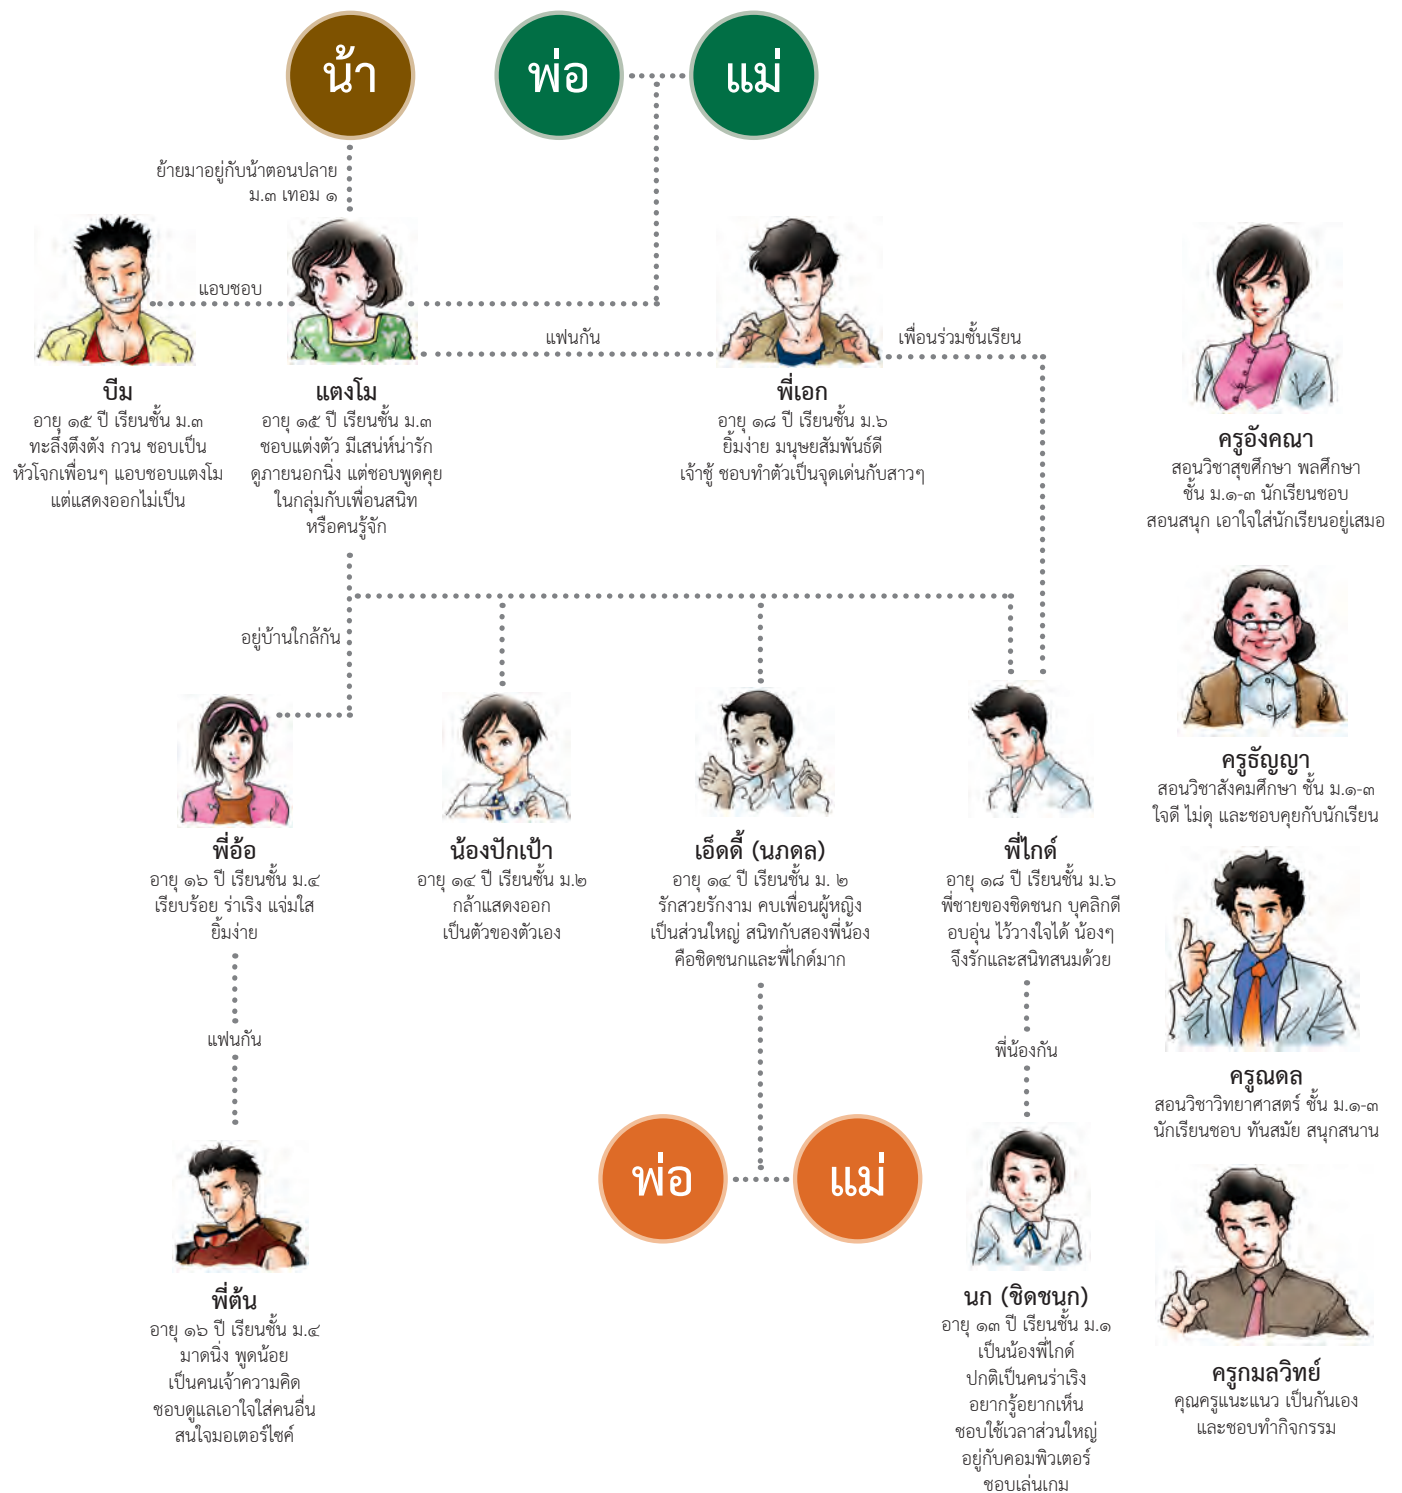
น้า

พ่อ

แม่

ย้ายมาอยู่กับน้าตอนปลาย ม.๓ เทอม ๑

แอบชอบ

แฟนกัน

เพื่อนร่วมชั้นเรียน

บีม
อายุ ๑๕ ปี เรียนชั้น ม.๓ ทะลึ่งตึงตัง กวน ชอบเป็นหัวโจกเพื่อนๆ แอบชอบแตงโม แต่แสดงออกไม่เป็น

แตงโม
อายุ ๑๕ ปี เรียนชั้น ม.๓ ชอบแต่งตัว มีเสน่ห์น่ารัก ดูภายนอกนิ่ง แต่ชอบพูดคุยในกลุ่มกับเพื่อนสนิทหรือคนรู้จัก

พี่เอก
อายุ ๑๘ ปี เรียนชั้น ม.๖ ยิ้มง่าย มนุษยสัมพันธ์ดี เจ้าชู้ ชอบทำตัวเป็นจุดเด่นกับสาวๆ

ครูอังคณา
สอนวิชาสุขศึกษา พลศึกษา ชั้น ม.๑-๓ นักเรียนชอบ สอนสนุก เอาใจใส่นักเรียนอยู่เสมอ

อยู่บ้านใกล้กัน

ครูธัญญา
สอนวิชาสังคมศึกษา ชั้น ม.๑-๓ ใจดี ไม่ดุ และชอบคุยกับนักเรียน

พี่อ้อ
อายุ ๑๖ ปี เรียนชั้น ม.๔ เรียบร้อย ร่าเริง แจ่มใส ยิ้มง่าย

น้องปักเป้า
อายุ ๑๔ ปี เรียนชั้น ม.๒ กล้าแสดงออก เป็นตัวของตัวเอง

เอ็ดดี้ (นภดล)
อายุ ๑๔ ปี เรียนชั้น ม. ๒ รักสวยรักงาม คบเพื่อนผู้หญิงเป็นส่วนใหญ่ สนิทกับสองพี่น้องคือชิดชนกและพี่ไกด์มาก

พี่ไกด์
อายุ ๑๘ ปี เรียนชั้น ม.๖ พี่ชายของชิดชนก บุคลิกดี อบอุ่น ไว้วางใจได้ น้องๆ จึงรักและสนิทสนมด้วย

ครูณดล
สอนวิชาวิทยาศาสตร์ ชั้น ม.๑-๓ นักเรียนชอบ ทันสมัย สนุกสนาน

แฟนกัน

พี่น้องกัน

พ่อ

แม่

พี่ต้น
อายุ ๑๖ ปี เรียนชั้น ม.๔ มาดนิ่ง พูดน้อย เป็นคนเจ้าความคิด ชอบดูแลเอาใจใส่คนอื่น สนใจมอเตอร์ไซค์

นก (ชิดชนก)
อายุ ๑๓ ปี เรียนชั้น ม.๑ เป็นน้องพี่ไกด์ ปกติเป็นคนร่าเริง อยากรู้อยากเห็น ชอบใช้เวลาส่วนใหญ่อยู่กับคอมพิวเตอร์ ชอบเล่นเกม

ครูกมลวิทย์
คุณครูแนะแนว เป็นกันเอง และชอบทำกิจกรรม